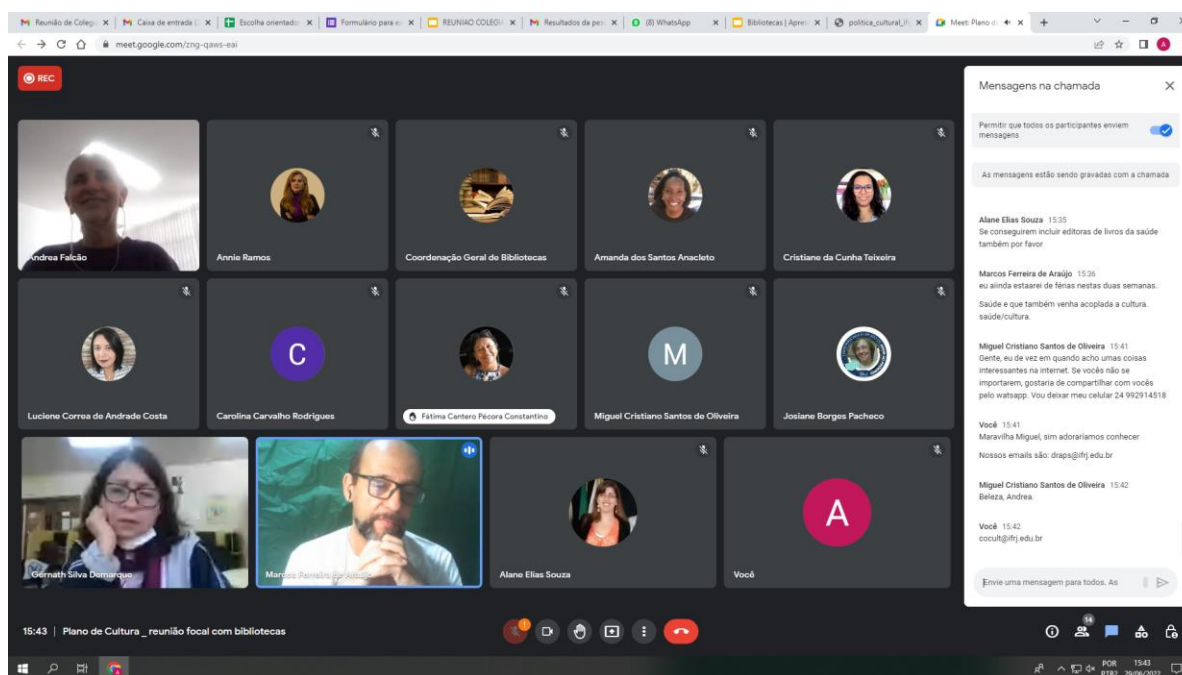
Reunião de Colegi | Caixa de entrada | Escolha orientado | Formulário para e | REUNIAO COLEGI | Resultados da pes | (8) WhatsApp | Bibliotecas | Apres | politica_cultural_IF | Meet: Plano d

meet.google.com/zng-qaws-eai

REC

Andrea Falcão
Annie Ramos
Coordenação Geral de Bibliotecas
Amanda dos Santos Anacleto
Cristiane da Cunha Teixeira
Luciene Correa de Andrade Costa
C
Carolina Carvalho Rodrigues
Fátima Cantero Pécora Constantino
M
Miguel Cristiano Santos de Oliveira
Josiane Borges Pacheco
Gernath Silva Domarquo
Marcos Ferreira de Araújo
Alane Elias Souza
A
Você

Mensagens na chamada

Permitir que todos os participantes enviem mensagens

As mensagens estão sendo gravadas com a chamada

Alane Elias Souza 15:35
Se conseguirem incluir editoras de livros da saúde também por favor

Marcos Ferreira de Araújo 15:36
eu aiinda estaarei de férias nestas duas semanas.

Saúde e que também venha acoplada a cultura. saúde/cultura.

Miguel Cristiano Santos de Oliveira 15:41
Gente, eu de vez em quando acho umas coisas interessantes na internet. Se vocês não se importarem, gostaria de compartilhar com vocês pelo watsapp. Vou deixar meu celular 24 992914518

Você 15:41
Maravilha Miguel, sim adoraríamos conhecer

Nossos emails são: draps@ifrj.edu.br

Miguel Cristiano Santos de Oliveira 15:42
Beleza, Andrea.

Você 15:42
cocult@ifrj.edu.br

Envie uma mensagem para todos. As

15:43 | Plano de Cultura _ reunião focal com bibliotecas

14

POR PTB2 15:43 29/06/2022